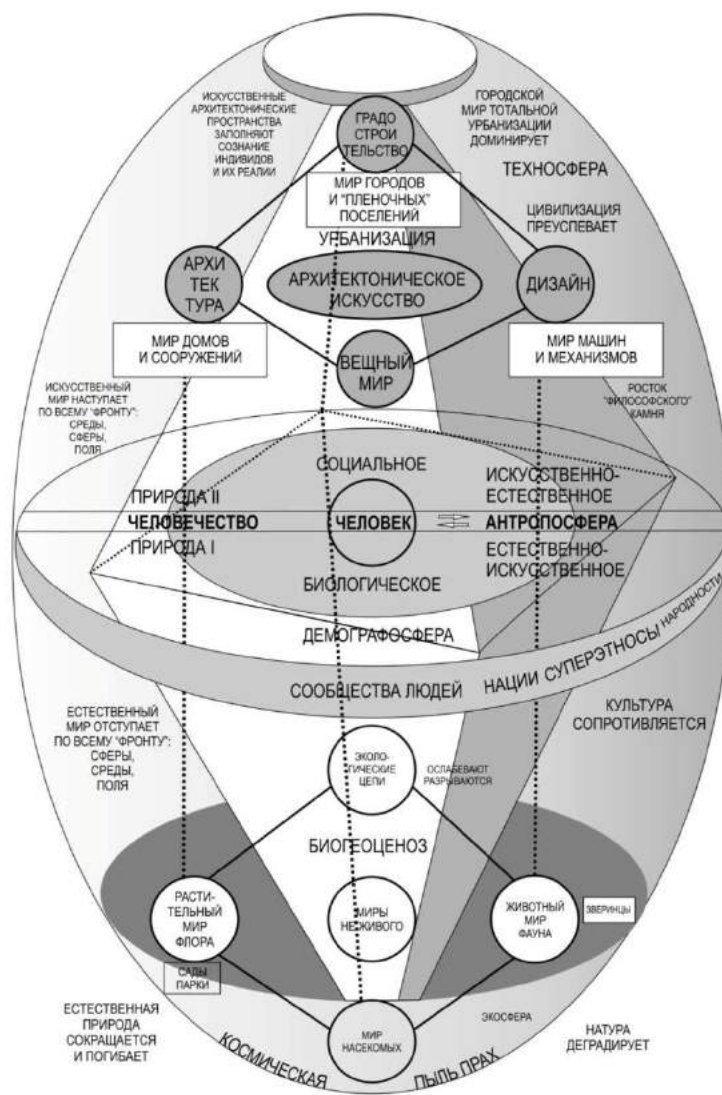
ИСКУССТВЕННЫЕ АРХИТЕКТОНИЧЕСКИЕ ПРОСТРАНСТВА ЗАПОЛНЯЮТ СОЗНАНИЕ ИНДИВИДОВ И ИХ РЕАЛИИ

ГРАДО СТРОИ ТЕЛЬСТВО

ГОРОДСКОЙ МИР ТОТАЛЬНОЙ УРБАНИЗАЦИИ ДОМИНИРУЕТ

ТЕХНОСФЕРА

МИР ГОРОДОВ И "ПЛЕНОЧНЫХ" ПОСЕЛЕНИЙ

ЦИВИЛИЗАЦИЯ ПРЕУСПЕВАЕТ

УРБАНИЗАЦИЯ

АРХИ ТЕК ТУРА

АРХИТЕКТОНИЧЕСКОЕ ИСКУССТВО

ДИЗАЙН

МИР ДОМОВ И СООРУЖЕНИЙ

ВЕЩНЫЙ МИР

МИР МАШИН И МЕХАНИЗМОВ

ИСКУССТВЕННЫЙ МИР НАСТУПАЕТ ПО ВСЕМУ "ФРОНТУ": СРЕДЫ, СФЕРЫ, ПОЛЯ

РОСТОК "ФИЛОСОФСКОГО" КАМНЯ

СОЦИАЛЬНОЕ

ИСКУССТВЕННО-ЕСТЕСТВЕННОЕ

ПРИРОДА II

ЧЕЛОВЕЧЕСТВО

ЧЕЛОВЕК

АНТРОПОСФЕРА

ПРИРОДА I

ЕСТЕСТВЕННО-ИСКУССТВЕННОЕ

БИОЛОГИЧЕСКОЕ

ДЕМОГРАФОСФЕРА

СООБЩЕСТВА ЛЮДЕЙ

НАЦИИ СУПЕРЭТНОСЫ НАРОДНОСТИ

КУЛЬТУРА СОПРОТИВЛЯЕТСЯ

ЕСТЕСТВЕННЫЙ МИР ОТСТУПАЕТ ПО ВСЕМУ "ФРОНТУ": СФЕРЫ, СРЕДЫ, ПОЛЯ

ЭКОЛО-ГИЧЕСКИЕ ЦЕПИ

ОСЛАБЕВАЮТ РАЗРЫВАЮТСЯ

БИОГЕОЦЕНОЗ

РАСТИ-ТЕЛЬНЫЙ МИР ФЛОРА

МИРЫ НЕЖИВОГО

ЖИВОТНЫЙ МИР ФАУНА

ЗВЕРИНЦЫ

САДЫ ПАРКИ

ЕСТЕСТВЕННАЯ ПРИРОДА СОКРАЩАЕТСЯ И ПОГИБАЕТ

МИР НАСЕКОМЫХ

ЭКОСФЕРА

НАТУРА ДЕГРАДИРУЕТ

КОСМИЧЕСКАЯ ПЫЛЬ ПРАХ